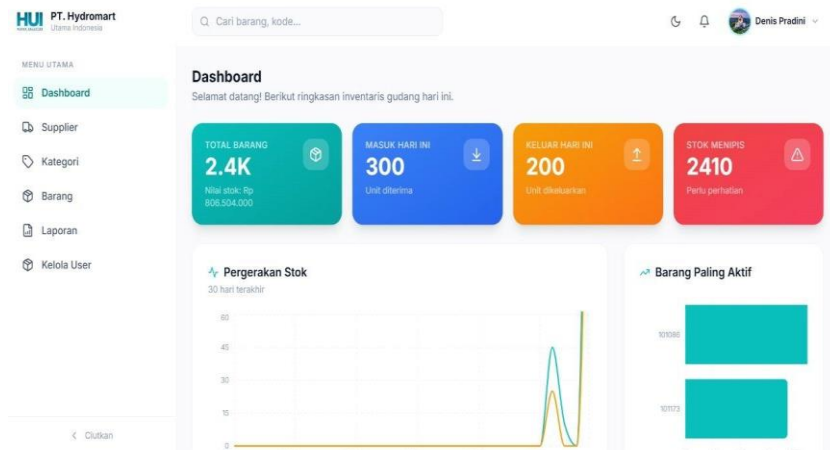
HUI PT. Hydromart
Utama Indonesia

Cari barang, kode...

Denis Pradini

MENU UTAMA
Dashboard
Supplier
Kategori
Barang
Laporan
Kelola User

Ciutkan

Dashboard
Selamat datang! Berikut ringkasan inventaris gudang hari ini.

TOTAL BARANG
2.4K
Nilai stok: Rp 806.504.000

MASUK HARI INI
300
Unit diterima

KELUAR HARI INI
200
Unit dikeluarkan

STOK MENIPIS
2410
Perlu perhatian

Pergerakan Stok
30 hari terakhir

60
45
30
15
0

Barang Paling Aktif

101086
101173